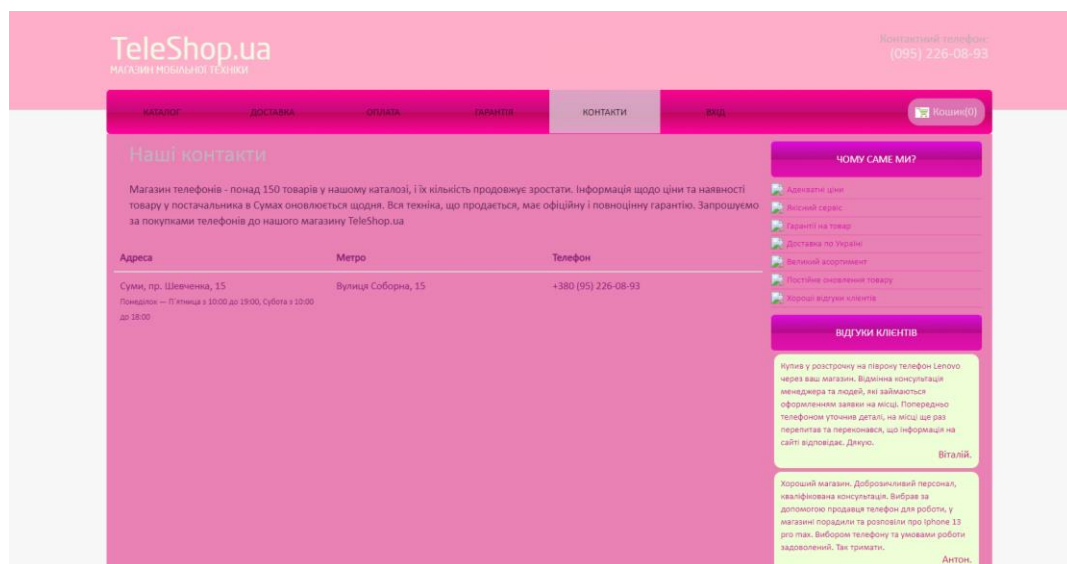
TeleShop.ua
МАГАЗИН МОБІЛЬНОЇ ТЕХНІКИ

Контактний телефон
(095) 226-08-93

КАТАЛОГ ДОСТАВКА ОПЛАТА ГАРАНТІЯ КОНТАКТИ ВХІД

Кошик(0)

Наші контакти

Магазин телефонів - понад 150 товарів у нашому каталозі, і їх кількість продовжує зростати. Інформація щодо ціни та наявності товару у постачальника в Сумах оновлюється щодня. Вся техніка, що продається, має офіційну і повноцінну гарантію. Запрошуємо за покупками телефонів до нашого магазину TeleShop.ua

| Адреса | Метро | Телефон |
|---|---|---|
| Суми, пр. Шевченка, 15 Понеділок — П'ятниця з 10:00 до 19:00, Субота з 10:00 до 18:00 | Вулиця Соборна, 15 | +380 (95) 226-08-93 |

ЧОМУ САМЕ МИ?

Адекватні ціни
Якісний сервіс
Гарантії на товар
Доставка по Україні
Великий асортимент
Постійне оновлення товару
Хороші відгуки клієнтів

ВІДГУКИ КЛІЄНТІВ

Купив у розстрочку на півроку телефон Lenovo через ваш магазин. Відмінна консультація менеджера та людей, які займаються оформленням заявки на місці. Попередньо телефоном уточнив деталі, на місці ще раз перепитав та переконався, що інформація на сайті відповідає. Дякую.
Віталій.

Хороший магазин. Доброзичливий персонал, кваліфікована консультація. Вибрав за допомогою продавця телефон для роботи, у магазині порадили та розповіли про iphone 13 pro max. Вибором телефону та умовами роботи задоволений. Так тримати.
Антон.